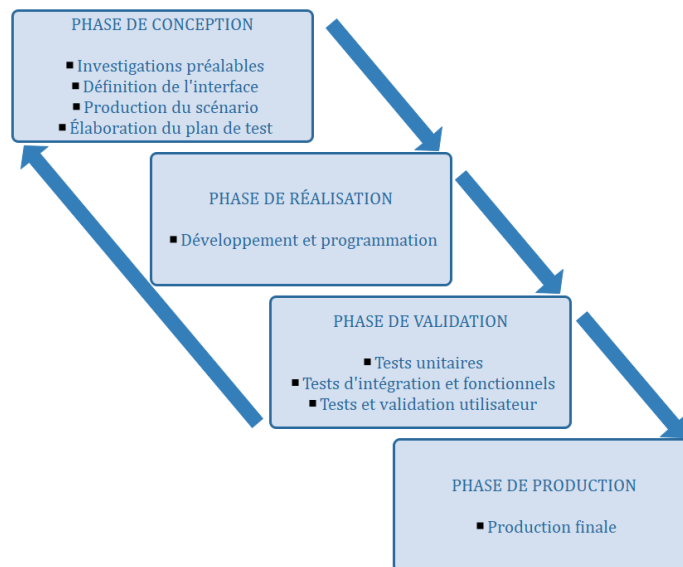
PHASE DE CONCEPTION

■ Investigations préalables
■ Définition de l'interface
■ Production du scénario
■ Élaboration du plan de test

PHASE DE RÉALISATION

■ Développement et programmation

PHASE DE VALIDATION

■ Tests unitaires
■ Tests d'intégration et fonctionnels
■ Tests et validation utilisateur

PHASE DE PRODUCTION

■ Production finale